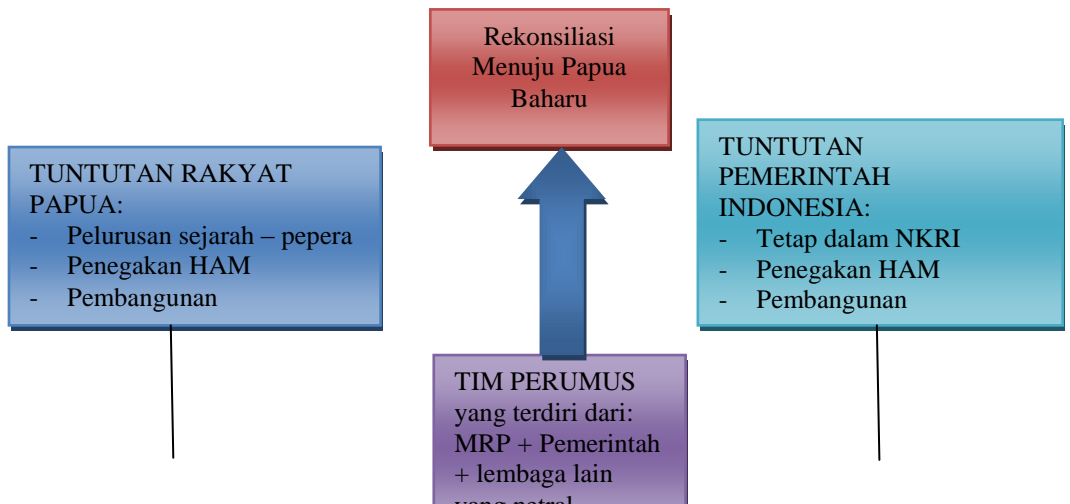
Rekonsiliasi Menuju Papua Baharu

TUNTUTAN RAKYAT PAPUA:
- Pelurusan sejarah – pepera
- Penegakan HAM
- Pembangunan

TUNTUTAN PEMERINTAH INDONESIA:
- Tetap dalam NKRI
- Penegakan HAM
- Pembangunan

TIM PERUMUS yang terdiri dari: MRP + Pemerintah + lembaga lain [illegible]